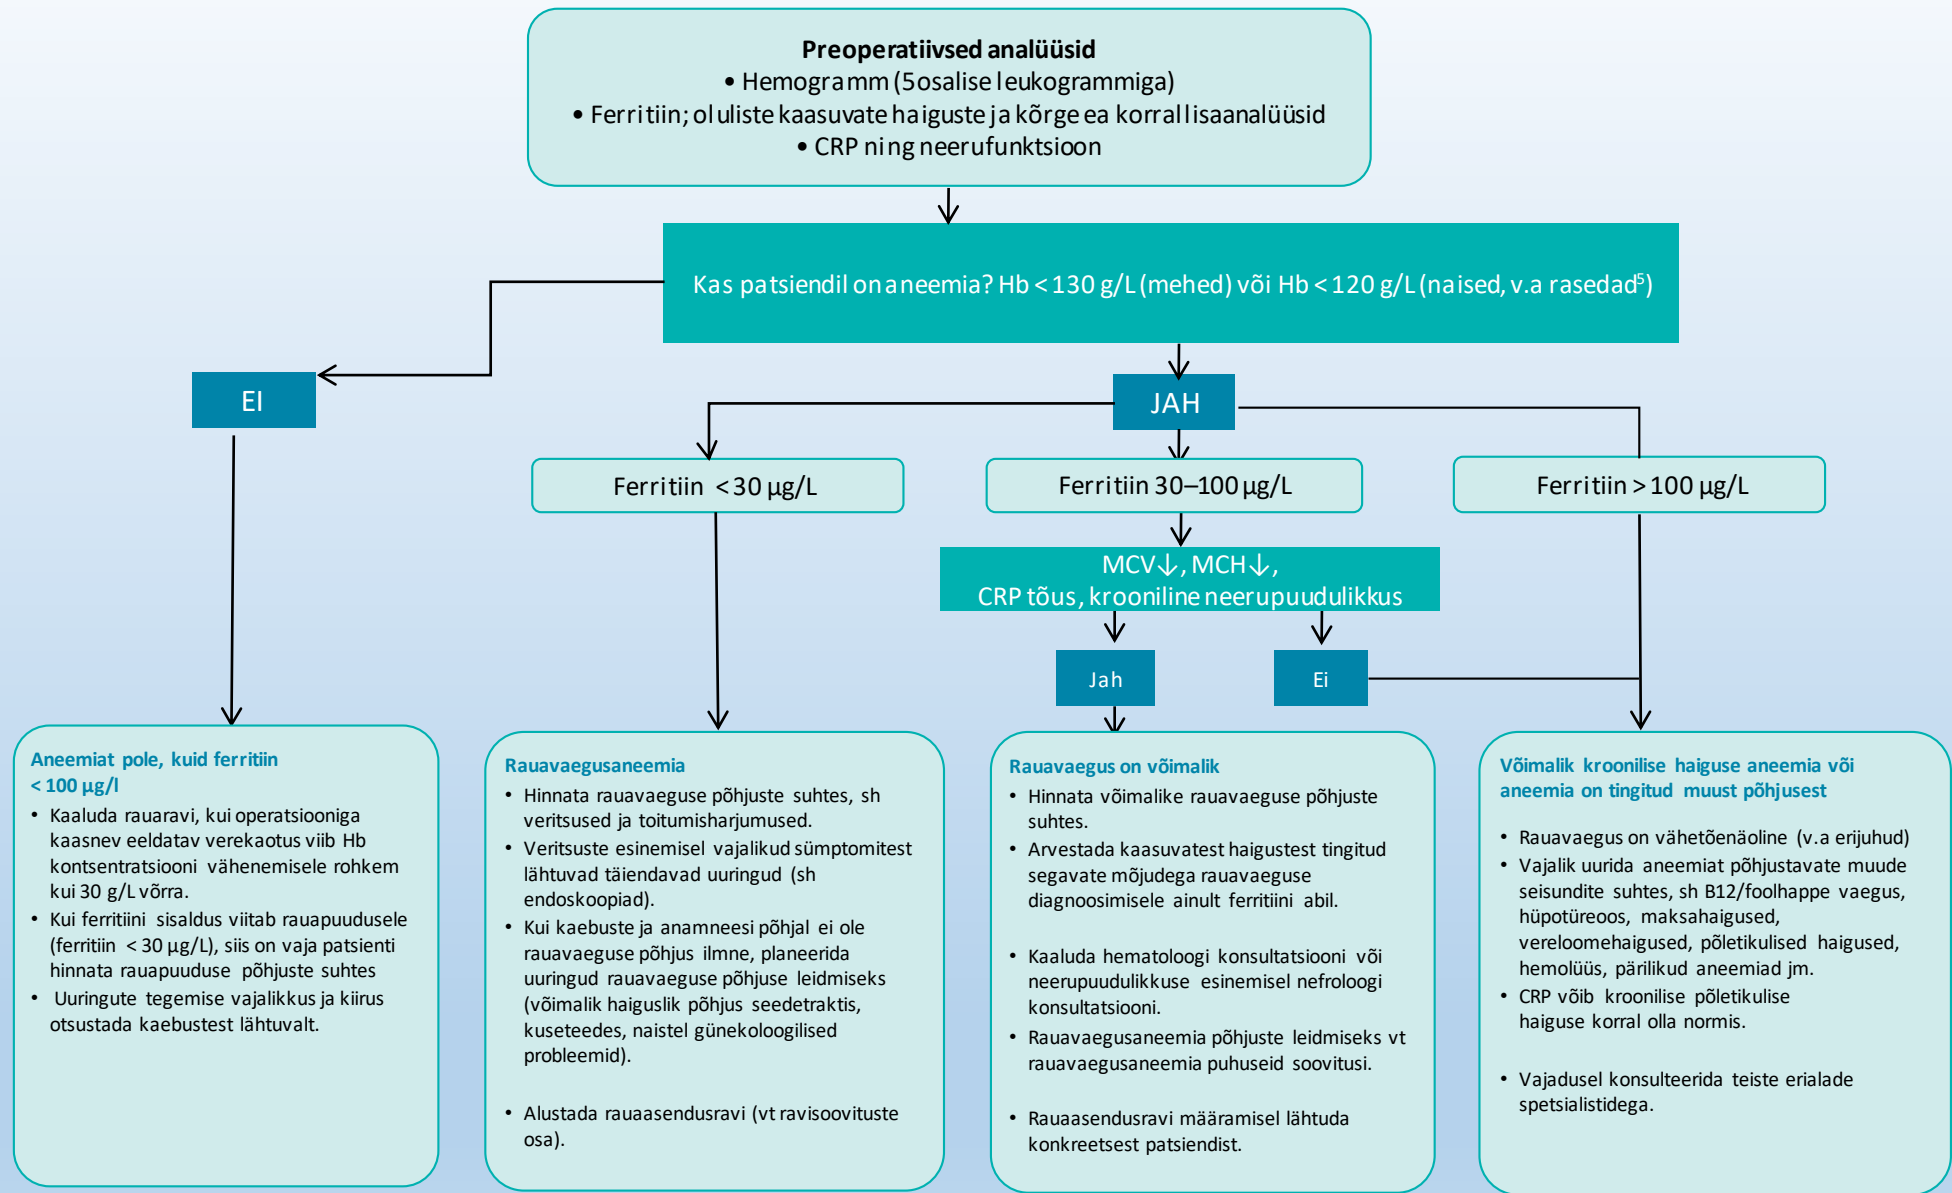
**Preoperatiivsed analüüsid**
• Hemogramm (5osalise leukogrammiga)
• Ferritiin; oluliste kaasuvate haiguste ja kõrge ea korral lisaanalüüsid
• CRP ning neerufunktsioon

Kas patsiendil on aneemia? Hb < 130 g/L (mehed) või Hb < 120 g/L (naised, v.a rasedad$^5$)

EI

JAH

Ferritiin < 30 µg/L

Ferritiin 30–100 µg/L

Ferritiin > 100 µg/L

MCV↓, MCH↓,
CRP tõus, krooniline neerupuudulikkus

Jah

Ei

Aneemiat pole, kuid ferritiin < 100 µg/l
• Kaaluda rauaravi, kui operatsiooniga kaasnev eeldatav verekaotus viib Hb kontsentratsiooni vähenemisele rohkem kui 30 g/L võrra.
• Kui ferritiini sisaldus viitab rauapuudusele (ferritiin < 30 µg/L), siis on vaja patsienti hinnata rauapuuduse põhjuste suhtes
• Uuringute tegemise vajalikkus ja kiirus otsustada kaebustest lähtuvalt.

Rauavaegusaneemia
• Hinnata rauavaeguse põhjuste suhtes, sh veritsused ja toitumisharjumused.
• Veritsuste esinemisel vajalikud sümptomitest lähtuvad täiendavad uuringud (sh endoskoopiad).
• Kui kaebuste ja anamneesi põhjal ei ole rauavaeguse põhjus ilmne, planeerida uuringud rauavaeguse põhjuse leidmiseks (võimalik haiguslik põhjus seedetraktis, kuseteedes, naistel günekoloogilised probleemid).

• Alustada rauaasendusravi (vt ravisoovituste osa).

Rauavaegus on võimalik
• Hinnata võimalike rauavaeguse põhjuste suhtes.
• Arvestada kaasuvatest haigustest tingitud segavate mõjudega rauavaeguse diagnoosimisele ainult ferritiini abil.

• Kaaluda hematoloogi konsultatsiooni või neerupuudulikkuse esinemisel nefroloogi konsultatsiooni.
• Rauavaegusaneemia põhjuste leidmiseks vt rauavaegusaneemia puhuseid soovitusi.

• Rauaasendusravi määramisel lähtuda konkreetsest patsiendist.

Võimalik kroonilise haiguse aneemia või aneemia on tingitud muust põhjusest

• Rauavaegus on vähetõenäoline (v.a erijuhud)
• Vajalik uurida aneemiat põhjustavate muude seisundite suhtes, sh B12/foolhappe vaegus, hüpotüreoos, maksahaigused, vereloomehaigused, põletikulised haigused, hemolüüs, pärilikud aneemiad jm.
• CRP võib kroonilise põletikulise haiguse korral olla normis.

• Vajadusel konsulteerida teiste erialade spetsialistidega.